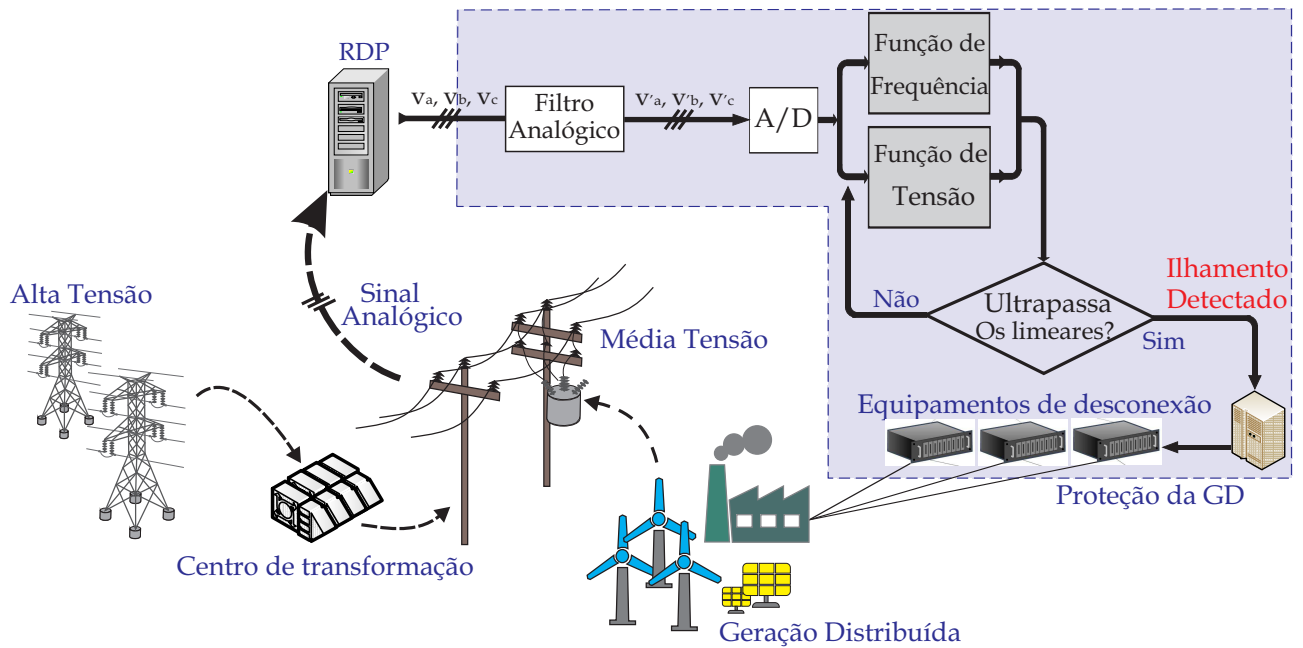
RDP

$V_a$, $V_b$, $V_c$

Filtro Analógico

$V'_a$, $V'_b$, $V'_c$

A/D

Função de Frequência

Função de Tensão

Ilhamento Detectado

Não

Ultrapassa Os limeares?

Sim

Sinal Analógico

Alta Tensão

Média Tensão

Equipamentos de desconexão

Proteção da GD

Centro de transformação

Geração Distribuída